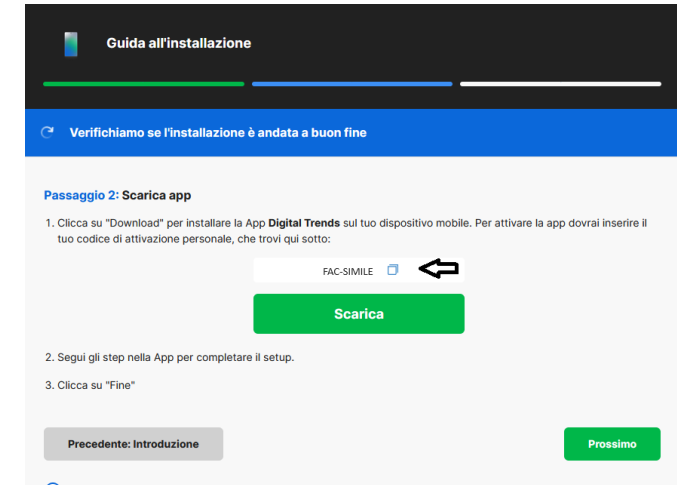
Guida all'installazione

Verifichiamo se l'installazione è andata a buon fine

Passaggio 2: Scarica app

1. Clicca su "Download" per installare la App Digital Trends sul tuo dispositivo mobile. Per attivare la app dovrai inserire il tuo codice di attivazione personale, che trovi qui sotto:

FAC-SIMILE

Scarica

2. Segui gli step nella App per completare il setup.

3. Clicca su "Fine"

Precedente: Introduzione

Prossimo